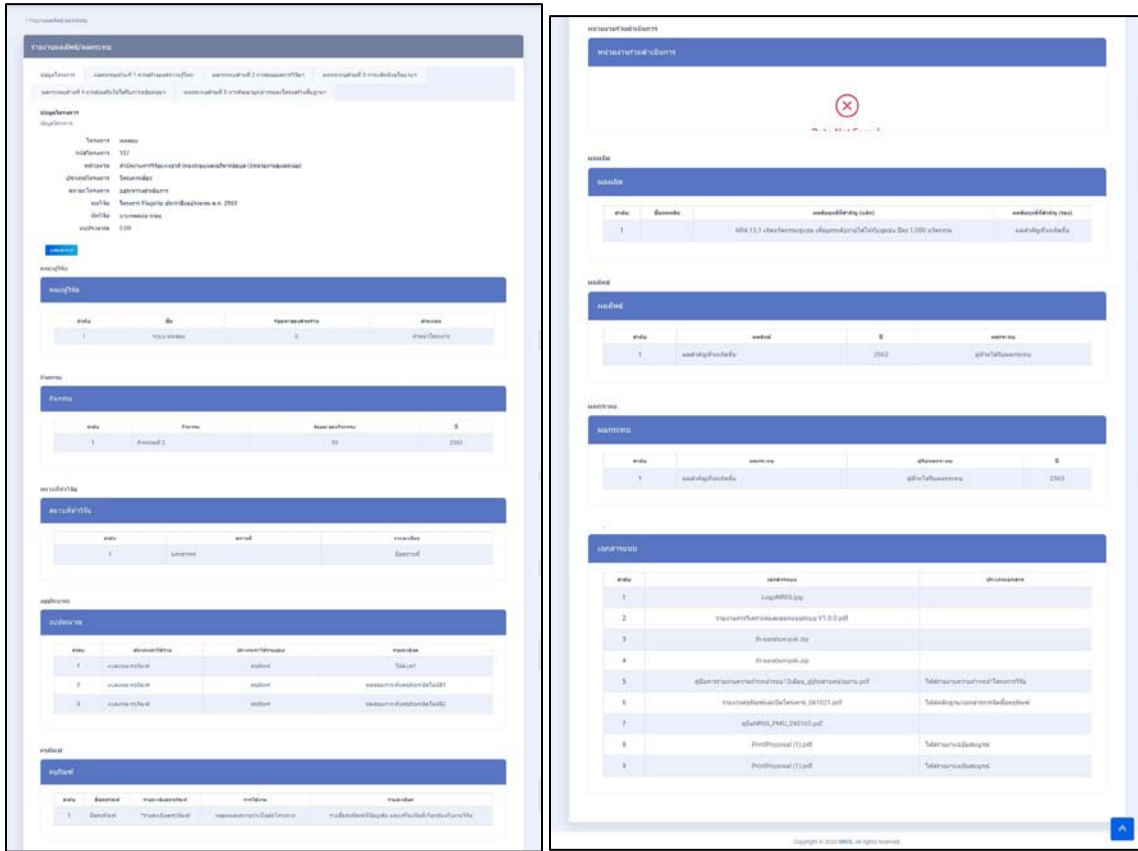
รายงานผลลัพธ์/ผลกระทบ

ข้อมูลโครงการ

โครงการ 102

ระยะเวลา 0.00

คณะผู้วิจัย

| ลำดับ | ชื่อ | ร้อยละ | ตำแหน่ง |
|---|---|---|---|
| 1 | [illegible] | 0 | หัวหน้าโครงการ |

กิจกรรม

| ลำดับ | กิจกรรม | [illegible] | ปี |
|---|---|---|---|
| 1 | กิจกรรมที่ 2 | 50 | 2563 |

สถานที่ทำวิจัย

งบประมาณ

ครุภัณฑ์

หน่วยงานร่วมดำเนินการ

Data Not Found

ผลผลิต

| ลำดับ | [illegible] | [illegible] | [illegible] |
|---|---|---|---|
| 1 | | KR4.13.1 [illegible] 1,000 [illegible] | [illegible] |

ผลลัพธ์

| ลำดับ | ผลลัพธ์ | ปี | ผลกระทบ |
|---|---|---|---|
| 1 | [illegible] | 2563 | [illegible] |

ผลกระทบ

| ลำดับ | ผลกระทบ | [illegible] | ปี |
|---|---|---|---|
| 1 | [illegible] | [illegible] | 2563 |

เอกสารแนบ

| ลำดับ | เอกสารแนบ | ประเภทเอกสาร |
|---|---|---|
| 1 | LogoNRIIS.jpg | |
| 2 | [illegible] V1.0.0.pdf | |
| 3 | th-sarabun-psk.zip | |
| 4 | th-sarabun-psk.zip | |
| 5 | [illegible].pdf | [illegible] |
| 6 | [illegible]_061021.pdf | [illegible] |
| 7 | คู่มือNRIIS_PMU_240165.pdf | |
| 8 | PrintProposal (1).pdf | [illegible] |
| 9 | PrintProposal (1).pdf | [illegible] |

Copyright © 2020 NRIIS. All rights reserved.